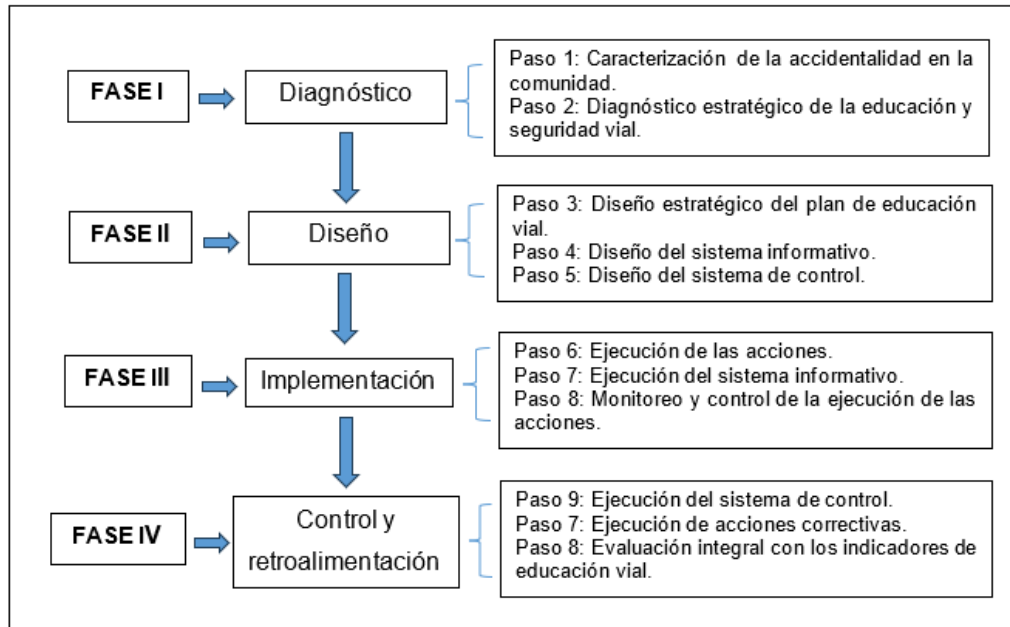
FASE I

Diagnóstico

Paso 1: Caracterización de la accidentalidad en la comunidad.
Paso 2: Diagnóstico estratégico de la educación y seguridad vial.

FASE II

Diseño

Paso 3: Diseño estratégico del plan de educación vial.
Paso 4: Diseño del sistema informativo.
Paso 5: Diseño del sistema de control.

FASE III

Implementación

Paso 6: Ejecución de las acciones.
Paso 7: Ejecución del sistema informativo.
Paso 8: Monitoreo y control de la ejecución de las acciones.

FASE IV

Control y retroalimentación

Paso 9: Ejecución del sistema de control.
Paso 7: Ejecución de acciones correctivas.
Paso 8: Evaluación integral con los indicadores de educación vial.